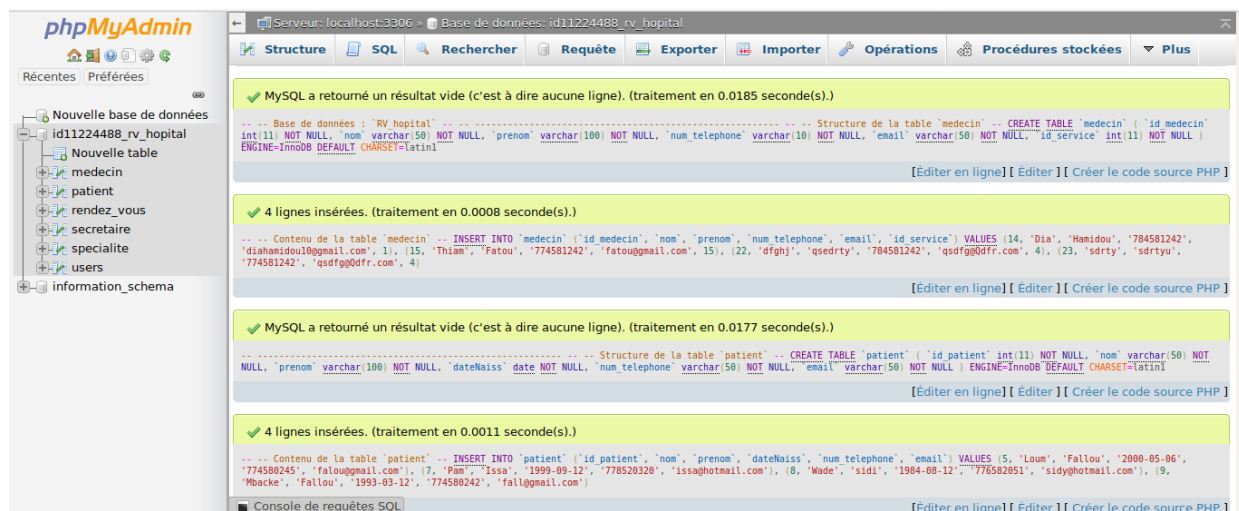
phpMyAdmin

Récentes Préférées

Nouvelle base de données
id11224488_rv_hopital
Nouvelle table
medecin
patient
rendez_vous
secretaire
specialite
users
information_schema

Serveur: localhost:3306 » Base de données: id11224488_rv_hopital

Structure SQL Rechercher Requête Exporter Importer Opérations Procédures stockées Plus

MySQL a retourné un résultat vide (c'est à dire aucune ligne). (traitement en 0.0185 seconde(s).)

-- -- Base de données : `RV_hopital` -- -- -------------------------------------------------------- -- -- Structure de la table `medecin` -- CREATE TABLE `medecin` ( `id_medecin` int(11) NOT NULL, `nom` varchar(50) NOT NULL, `prenom` varchar(100) NOT NULL, `num_telephone` varchar(10) NOT NULL, `email` varchar(50) NOT NULL, `id_service` int(11) NOT NULL ) ENGINE=InnoDB DEFAULT CHARSET=latin1

[Éditer en ligne] [ Éditer ] [ Créer le code source PHP ]

4 lignes insérées. (traitement en 0.0008 seconde(s).)

-- -- Contenu de la table `medecin` -- INSERT INTO `medecin` (`id_medecin`, `nom`, `prenom`, `num_telephone`, `email`, `id_service`) VALUES (14, 'Dia', 'Hamidou', '784581242', 'diahamidou10@gmail.com', 1), (15, 'Thiam', 'Fatou', '774581242', 'fatou@gmail.com', 15), (22, 'dfghj', 'qsedrty', '784581242', 'qsdfg@Qdfr.com', 4), (23, 'sdrty', 'sdrtyu', '774581242', 'qsdfg@Qdfr.com', 4)

[Éditer en ligne] [ Éditer ] [ Créer le code source PHP ]

MySQL a retourné un résultat vide (c'est à dire aucune ligne). (traitement en 0.0177 seconde(s).)

-- -------------------------------------------------------- -- -- Structure de la table `patient` -- CREATE TABLE `patient` ( `id_patient` int(11) NOT NULL, `nom` varchar(50) NOT NULL, `prenom` varchar(100) NOT NULL, `dateNaiss` date NOT NULL, `num_telephone` varchar(50) NOT NULL, `email` varchar(50) NOT NULL ) ENGINE=InnoDB DEFAULT CHARSET=latin1

[Éditer en ligne] [ Éditer ] [ Créer le code source PHP ]

4 lignes insérées. (traitement en 0.0011 seconde(s).)

-- -- Contenu de la table `patient` -- INSERT INTO `patient` (`id_patient`, `nom`, `prenom`, `dateNaiss`, `num_telephone`, `email`) VALUES (5, 'Loum', 'Fallou', '2000-05-06', '774580245', 'falou@gmail.com'), (7, 'Pam', 'Issa', '1999-09-12', '778520320', 'issa@hotmail.com'), (8, 'Wade', 'sidi', '1984-08-12', '776582051', 'sidy@hotmail.com'), (9, 'Mbacke', 'Fallou', '1993-03-12', '774580242', 'fall@gmail.com')

Console de requêtes SQL
[Éditer en ligne] [ Éditer ] [ Créer le code source PHP ]